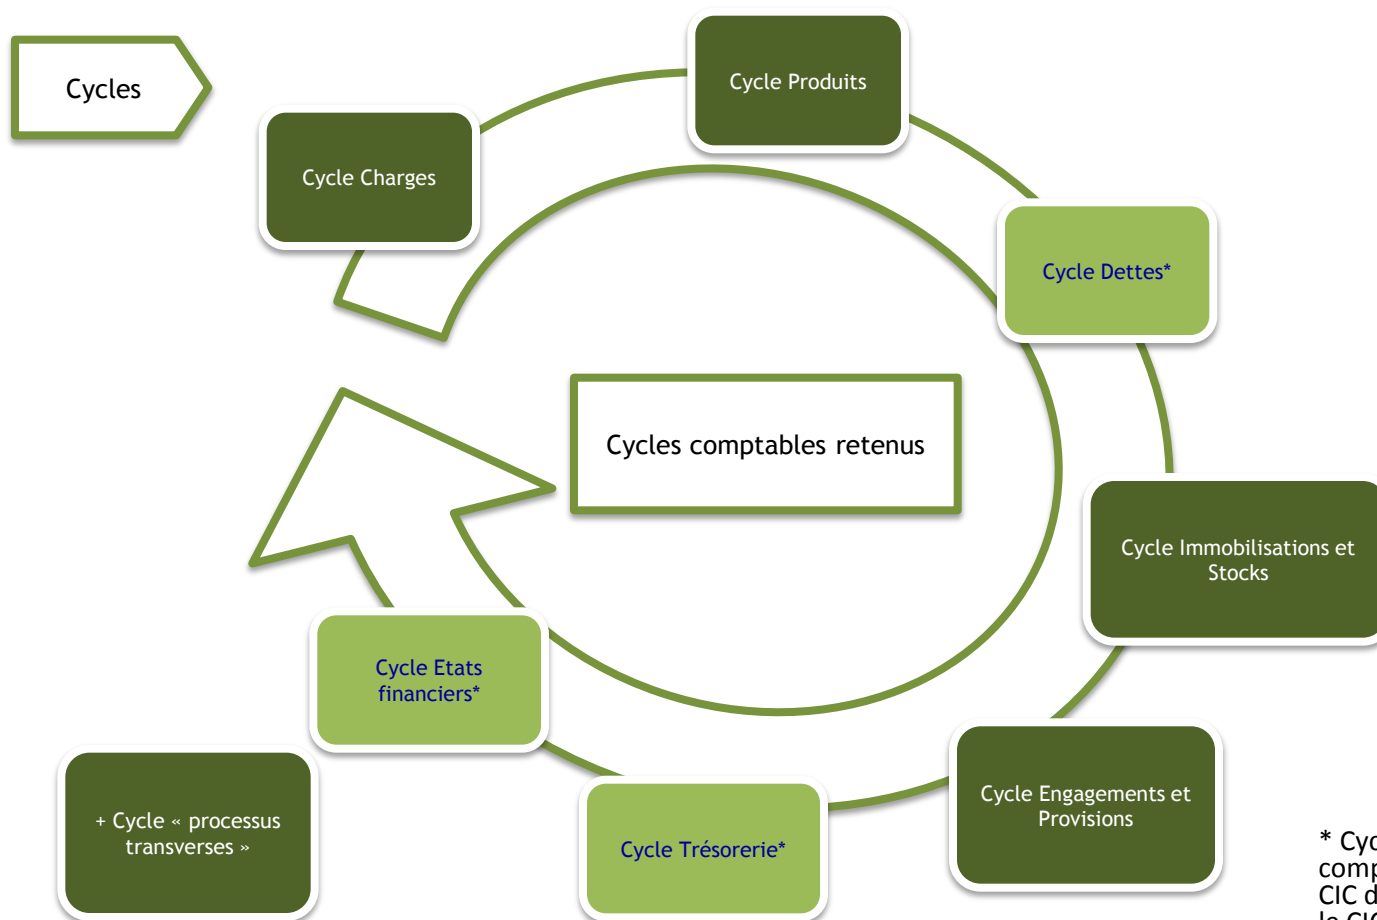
Cycles

Cycle Produits

Cycle Charges

Cycle Dettes*

Cycles comptables retenus

Cycle Immobilisations et Stocks

Cycle Etats financiers*

Cycle Engagements et Provisions

+ Cycle « processus transverses »

Cycle Trésorerie*

* Cyc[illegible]
comp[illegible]
CIC d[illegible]
le CI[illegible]